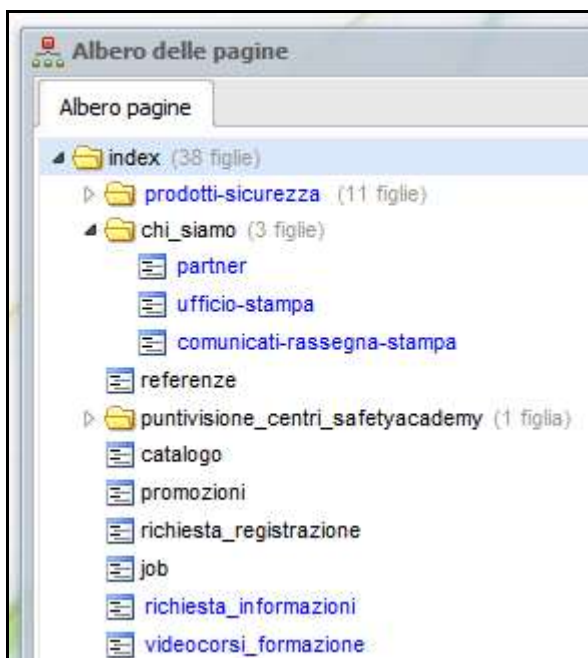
Albero delle pagine

Albero pagine

index (38 figlie)
prodotti-sicurezza (11 figlie)
chi_siamo (3 figlie)
partner
ufficio-stampa
comunicati-rassegna-stampa
referenze
puntivisione_centri_safetyacademy (1 figlia)
catalogo
promozioni
richiesta_registrazione
job
richiesta_informazioni
videocorsi_formazione